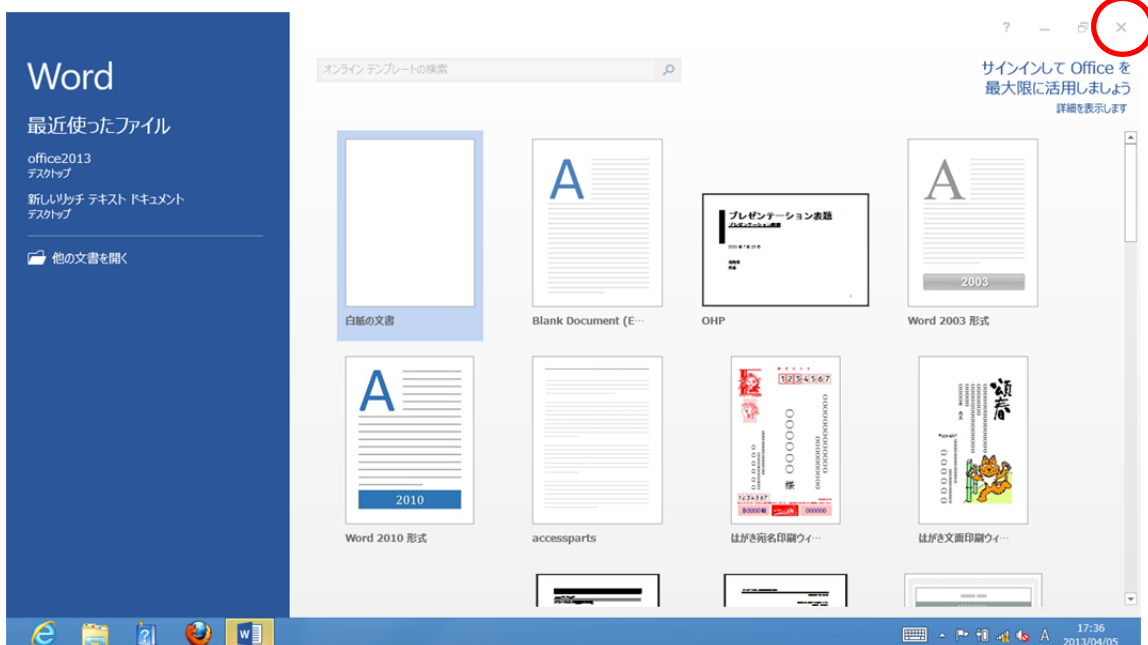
Word

最近使ったファイル

office2013
デスクトップ

新しいリッチ テキスト ドキュメント
デスクトップ

他の文書を開く

? — ✕

オンライン テンプレートの検索

サインインして Office を
最大限に活用しましょう
詳細を表示します

白紙の文書

A

Blank Document (E···

プレゼンテーション表題
プレゼンテーション副題

OHP

A
2003

Word 2003 形式

A
2010

Word 2010 形式

accessparts

1234567

はがき宛名印刷ウィ···

頌春

はがき文面印刷ウィ···

A
17:36
2013/04/05